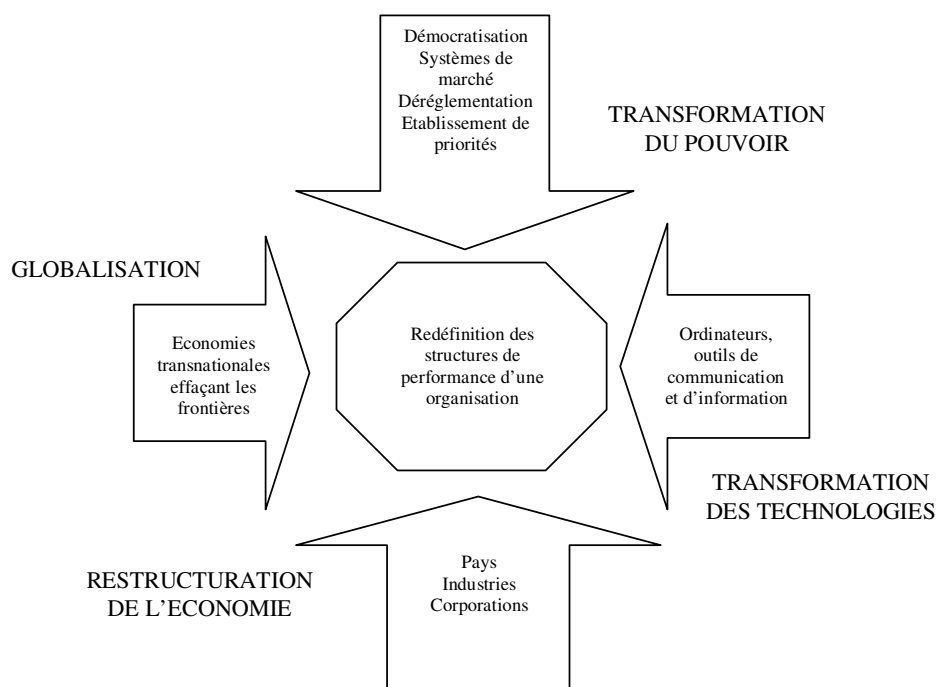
Démocratisation
Systèmes de marché
Déréglementation
Etablissement de priorités

TRANSFORMATION DU POUVOIR

GLOBALISATION

Economies transnationales effaçant les frontières

Redéfinition des structures de performance d'une organisation

Ordinateurs, outils de communication et d'information

TRANSFORMATION DES TECHNOLOGIES

RESTRUCTURATION DE L'ECONOMIE

Pays
Industries
Corporations